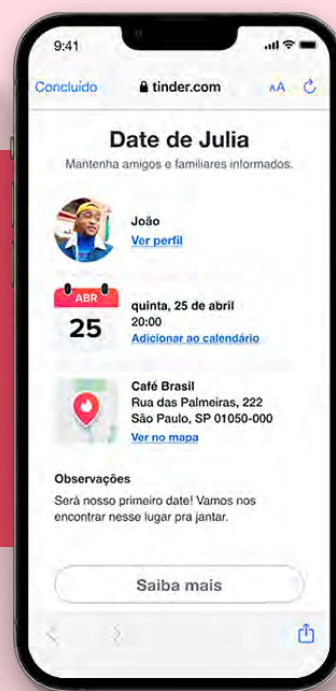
9:41

Concluído tinder.com AA

Date de Julia

Mantenha amigos e familiares informados.

João
Ver perfil

ABR
25
quinta, 25 de abril
20:00
Adicionar ao calendário

Café Brasil
Rua das Palmeiras, 222
São Paulo, SP 01050-000
Ver no mapa

Observações
Será nosso primeiro date! Vamos nos encontrar nesse lugar pra jantar.

Saiba mais